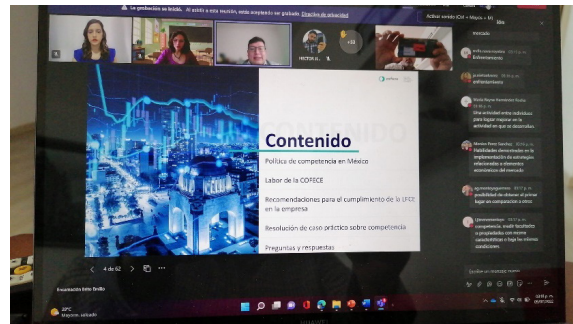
La grabación se inició. Al asistir a esta reunión, está aceptando ser grabado. Directiva de privacidad

Activar sonido (Ctrl + Mayús + M)

HECTOR A.

+33

Contenido

CONTENIDO

Política de competencia en México

Labor de la COFECE

Recomendaciones para el cumplimiento de la LFCE en la empresa

Resolución de caso práctico sobre competencia

Preguntas y respuestas

4 de 62

Una actividad entre individuos para lograr mejorar en la actividad en que se desarrollan.

Habilidades desarrolladas en la implementación de estrategias relacionadas a elementos económicos del mercado

posibilidad de obtener el primer lugar en comparación a otros

competencia, ¿sería facultado a propiedades con menos características y baja las mismas condiciones.

20°C
Mayorm. soleado

HUAWEI